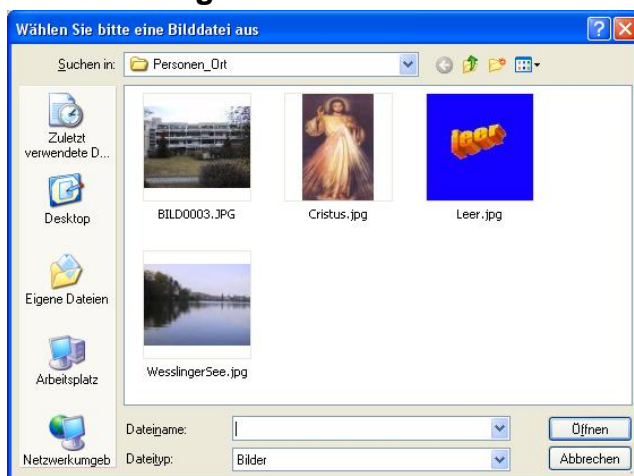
Wählen Sie bitte eine Bilddatei aus

Suchen in: Personen_Ort

Zuletzt verwendete D...

Desktop

Eigene Dateien

Arbeitsplatz

Netzwerkumgeb

BILD0003.JPG

Cristus.jpg

Leer.jpg

leer

WesslingerSee.jpg

Dateiname:

Dateityp: Bilder

Öffnen

Abbrechen